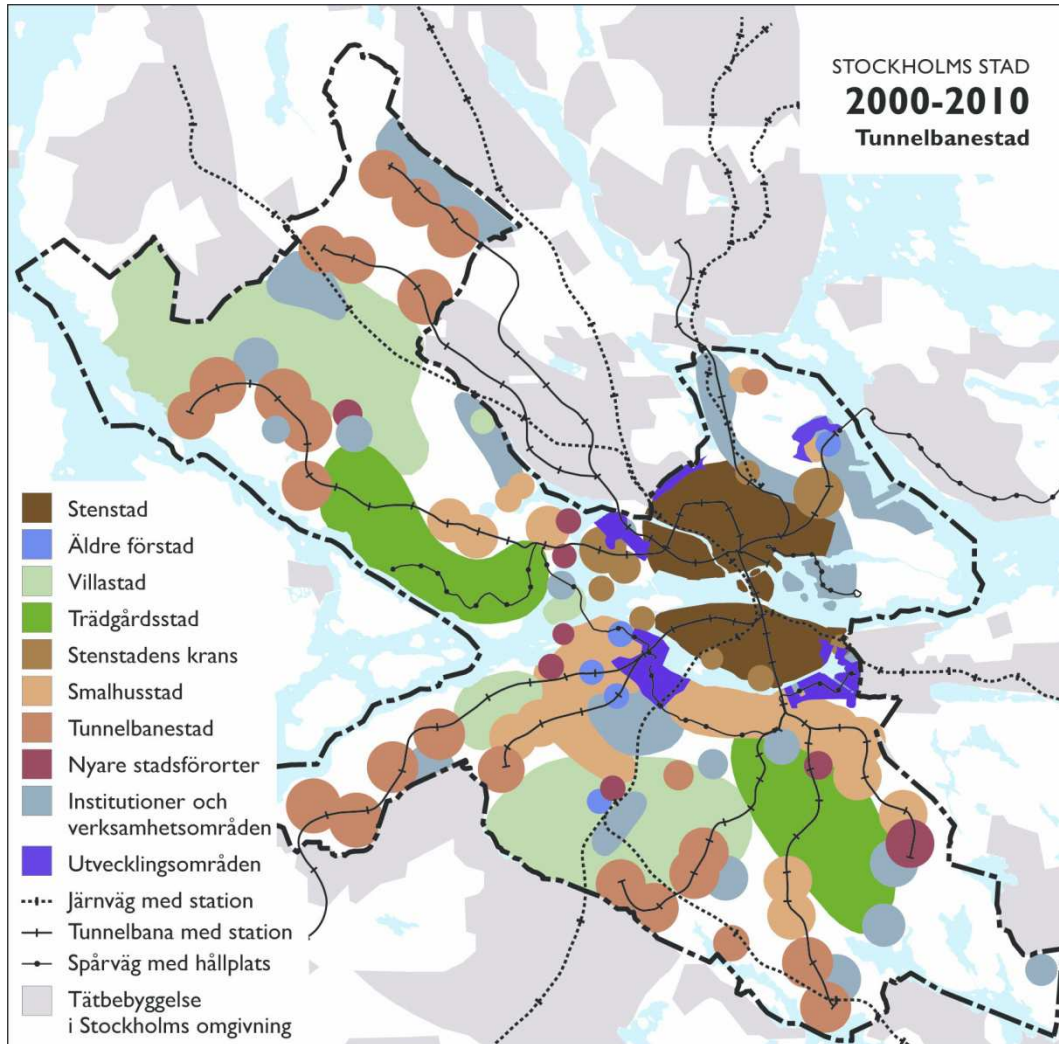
STOCKHOLMS STAD
2000-2010
Tunnelbanestad

Stenstad
Äldre förstad
Villastad
Trädgårdsstad
Stenstadens krans
Smalhusstad
Tunnelbanestad
Nyare stadsförorter
Institutioner och verksamhetsområden
Utvecklingsområden
Järnväg med station
Tunnelbana med station
Spårväg med hållplats
Tätbebyggelse i Stockholms omgivning